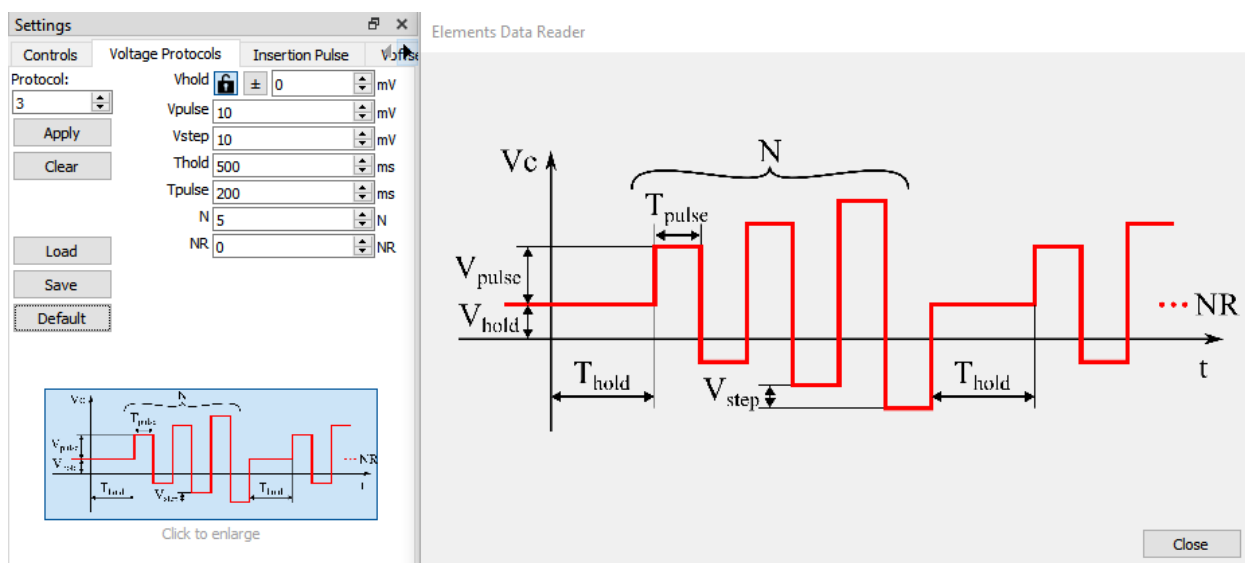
Settings

Controls | Voltage Protocols | Insertion Pulse | Voffse

Protocol:
3

Apply
Clear

Vhold ± 0 mV
Vpulse 10 mV
Vstep 10 mV
Thold 500 ms
Tpulse 200 ms
N 5 N
NR 0 NR

Load
Save
Default

Vc
N
$T_{pulse}$
$V_{pulse}$
$V_{hold}$
NR
$T_{hold}$
$V_{step}$
$T_{hold}$
t

Click to enlarge

Elements Data Reader

Vc
N
$T_{pulse}$
$V_{pulse}$
$V_{hold}$
NR
$T_{hold}$
$V_{step}$
$T_{hold}$
t

Close